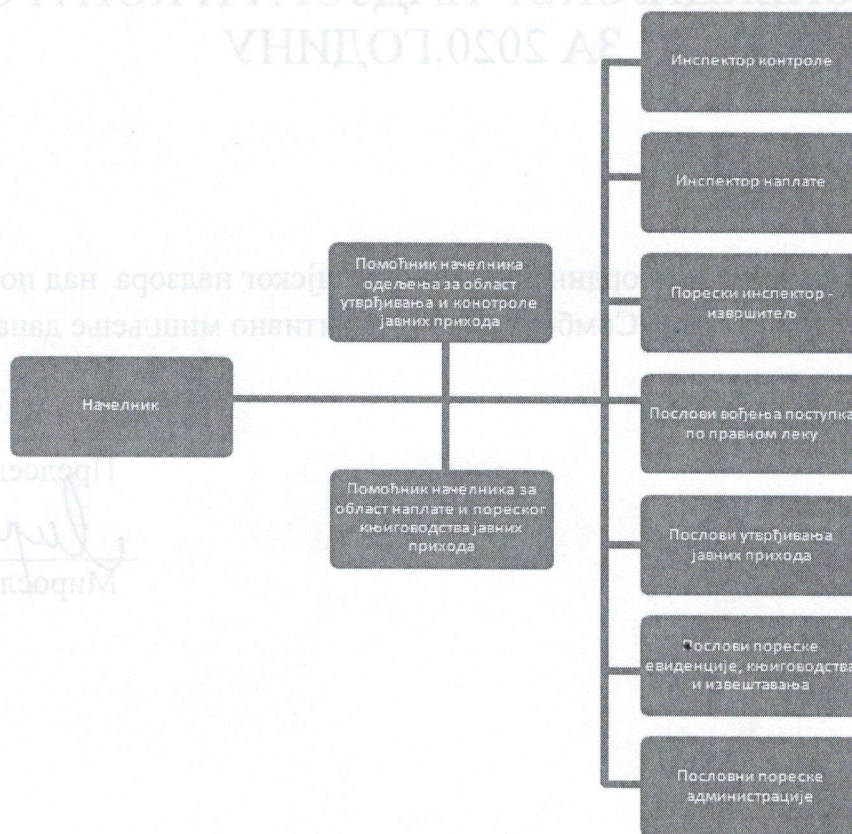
ЗА 2020.ГОДИНУ

Начелник

Помоћник начелника одељења за област утврђивања и конотроле јавних прихода

Помоћник начелника за област наплате и пореског књиговодства јавних прихода

Инспектор контроле

Инспектор наплате

Порески инспектор - извршитељ

Послови вођења поступка по правном леку

Послови утврђивања јавних прихода

Послови пореске евиденције, књиговодства и извештавања

Пословни пореске администрације

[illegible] јског надзора над по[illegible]

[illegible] тнано мишљење дана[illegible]

Председ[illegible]

Мирос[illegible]